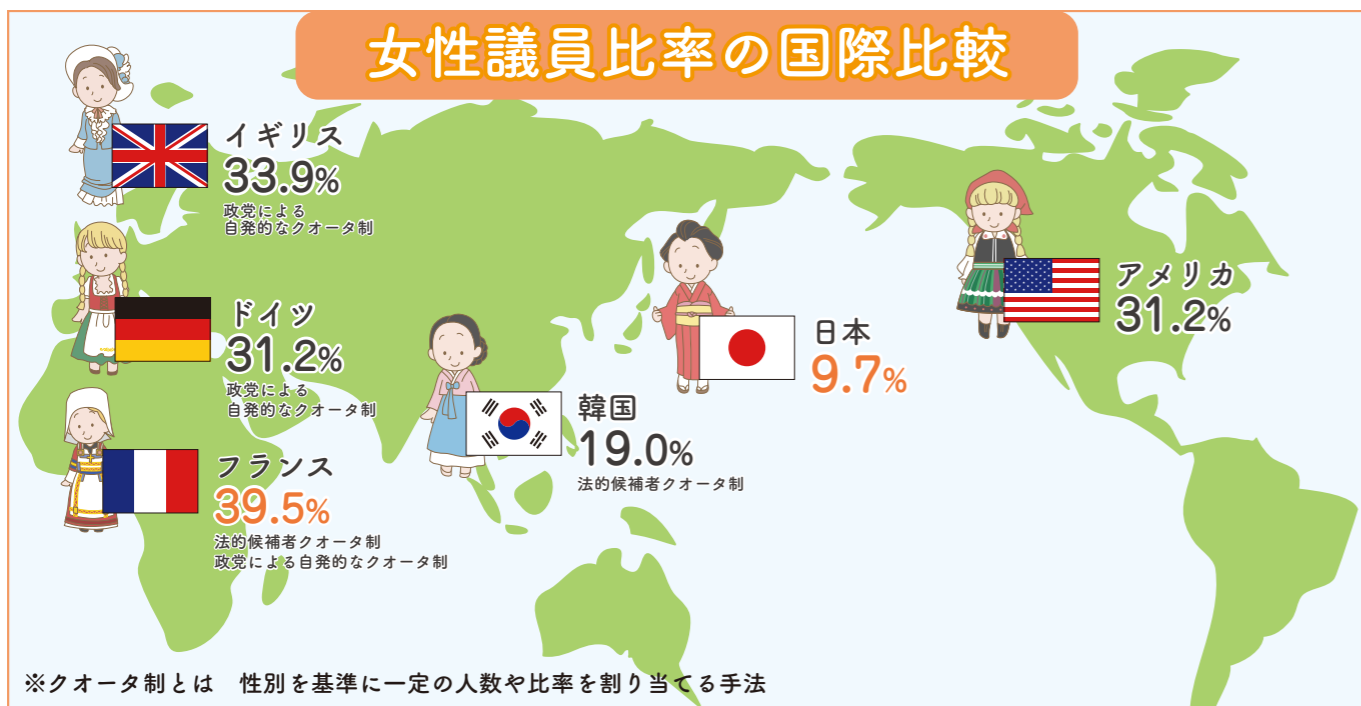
女性議員比率の国際比較

イギリス
33.9%
政党による
自発的なクオータ制

ドイツ
31.2%
政党による
自発的なクオータ制

フランス
39.5%
法的候補者クオータ制
政党による自発的なクオータ制

韓国
19.0%
法的候補者クオータ制

日本
9.7%

アメリカ
31.2%

※クオータ制とは　性別を基準に一定の人数や比率を割り当てる手法